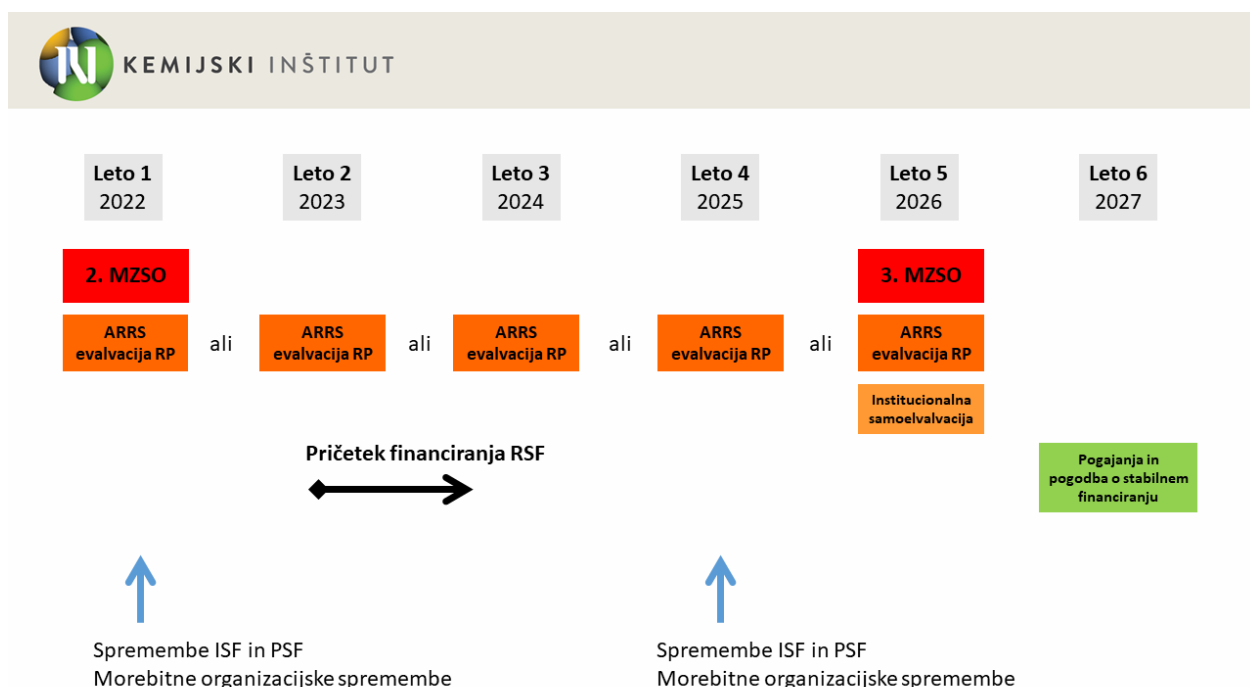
KEMIJSKI INŠTITUT

Leto 1
2022

Leto 2
2023

Leto 3
2024

Leto 4
2025

Leto 5
2026

Leto 6
2027

2. MZSO

3. MZSO

ARRS evalvacija RP

ali

ARRS evalvacija RP

ali

ARRS evalvacija RP

ali

ARRS evalvacija RP

ali

ARRS evalvacija RP

Institucionalna samoelvalvacija

Pričetek financiranja RSF

Pogajanja in pogodba o stabilnem financiranju

Spremembe ISF in PSF
Morebitne organizacijske spremembe

Spremembe ISF in PSF
Morebitne organizacijske spremembe